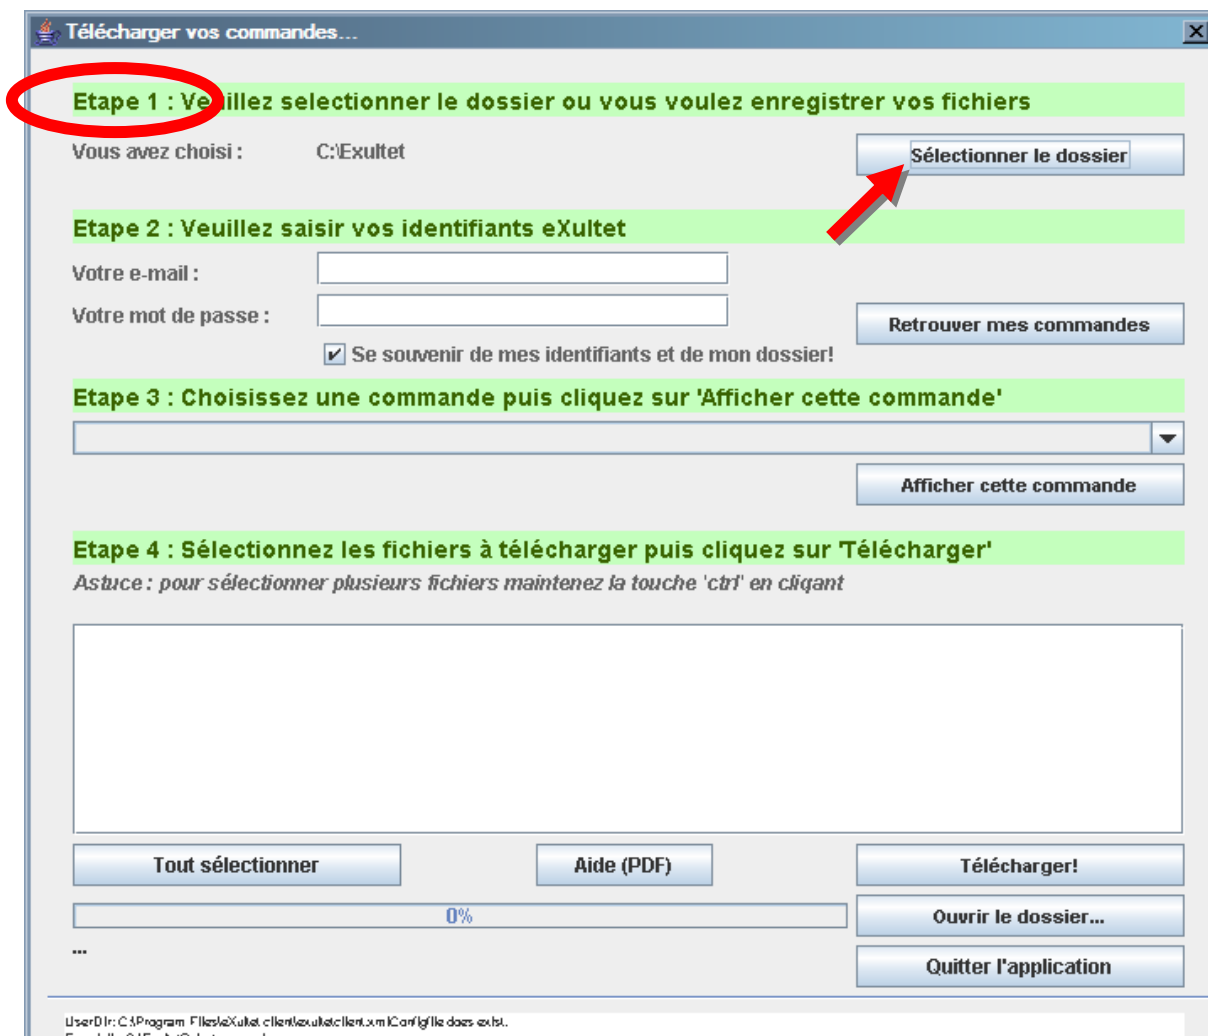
Télécharger vos commandes...

Etape 1 : Veuillez selectionner le dossier ou vous voulez enregistrer vos fichiers

Vous avez choisi : C:\Exultet

Sélectionner le dossier

Etape 2 : Veuillez saisir vos identifiants eXultet

Votre e-mail :

Votre mot de passe :

Retrouver mes commandes

✔ Se souvenir de mes identifiants et de mon dossier!

Etape 3 : Choisissez une commande puis cliquez sur 'Afficher cette commande'

Afficher cette commande

Etape 4 : Sélectionnez les fichiers à télécharger puis cliquez sur 'Télécharger'

Astuce : pour sélectionner plusieurs fichiers maintenez la touche 'ctrl' en cliqant

Tout sélectionner

Aide (PDF)

Télécharger!

0%

Ouvrir le dossier...

...

Quitter l'application

UserDir: C:\Program Files\eXultet client\exultetclient.xml Config file does exist.

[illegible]